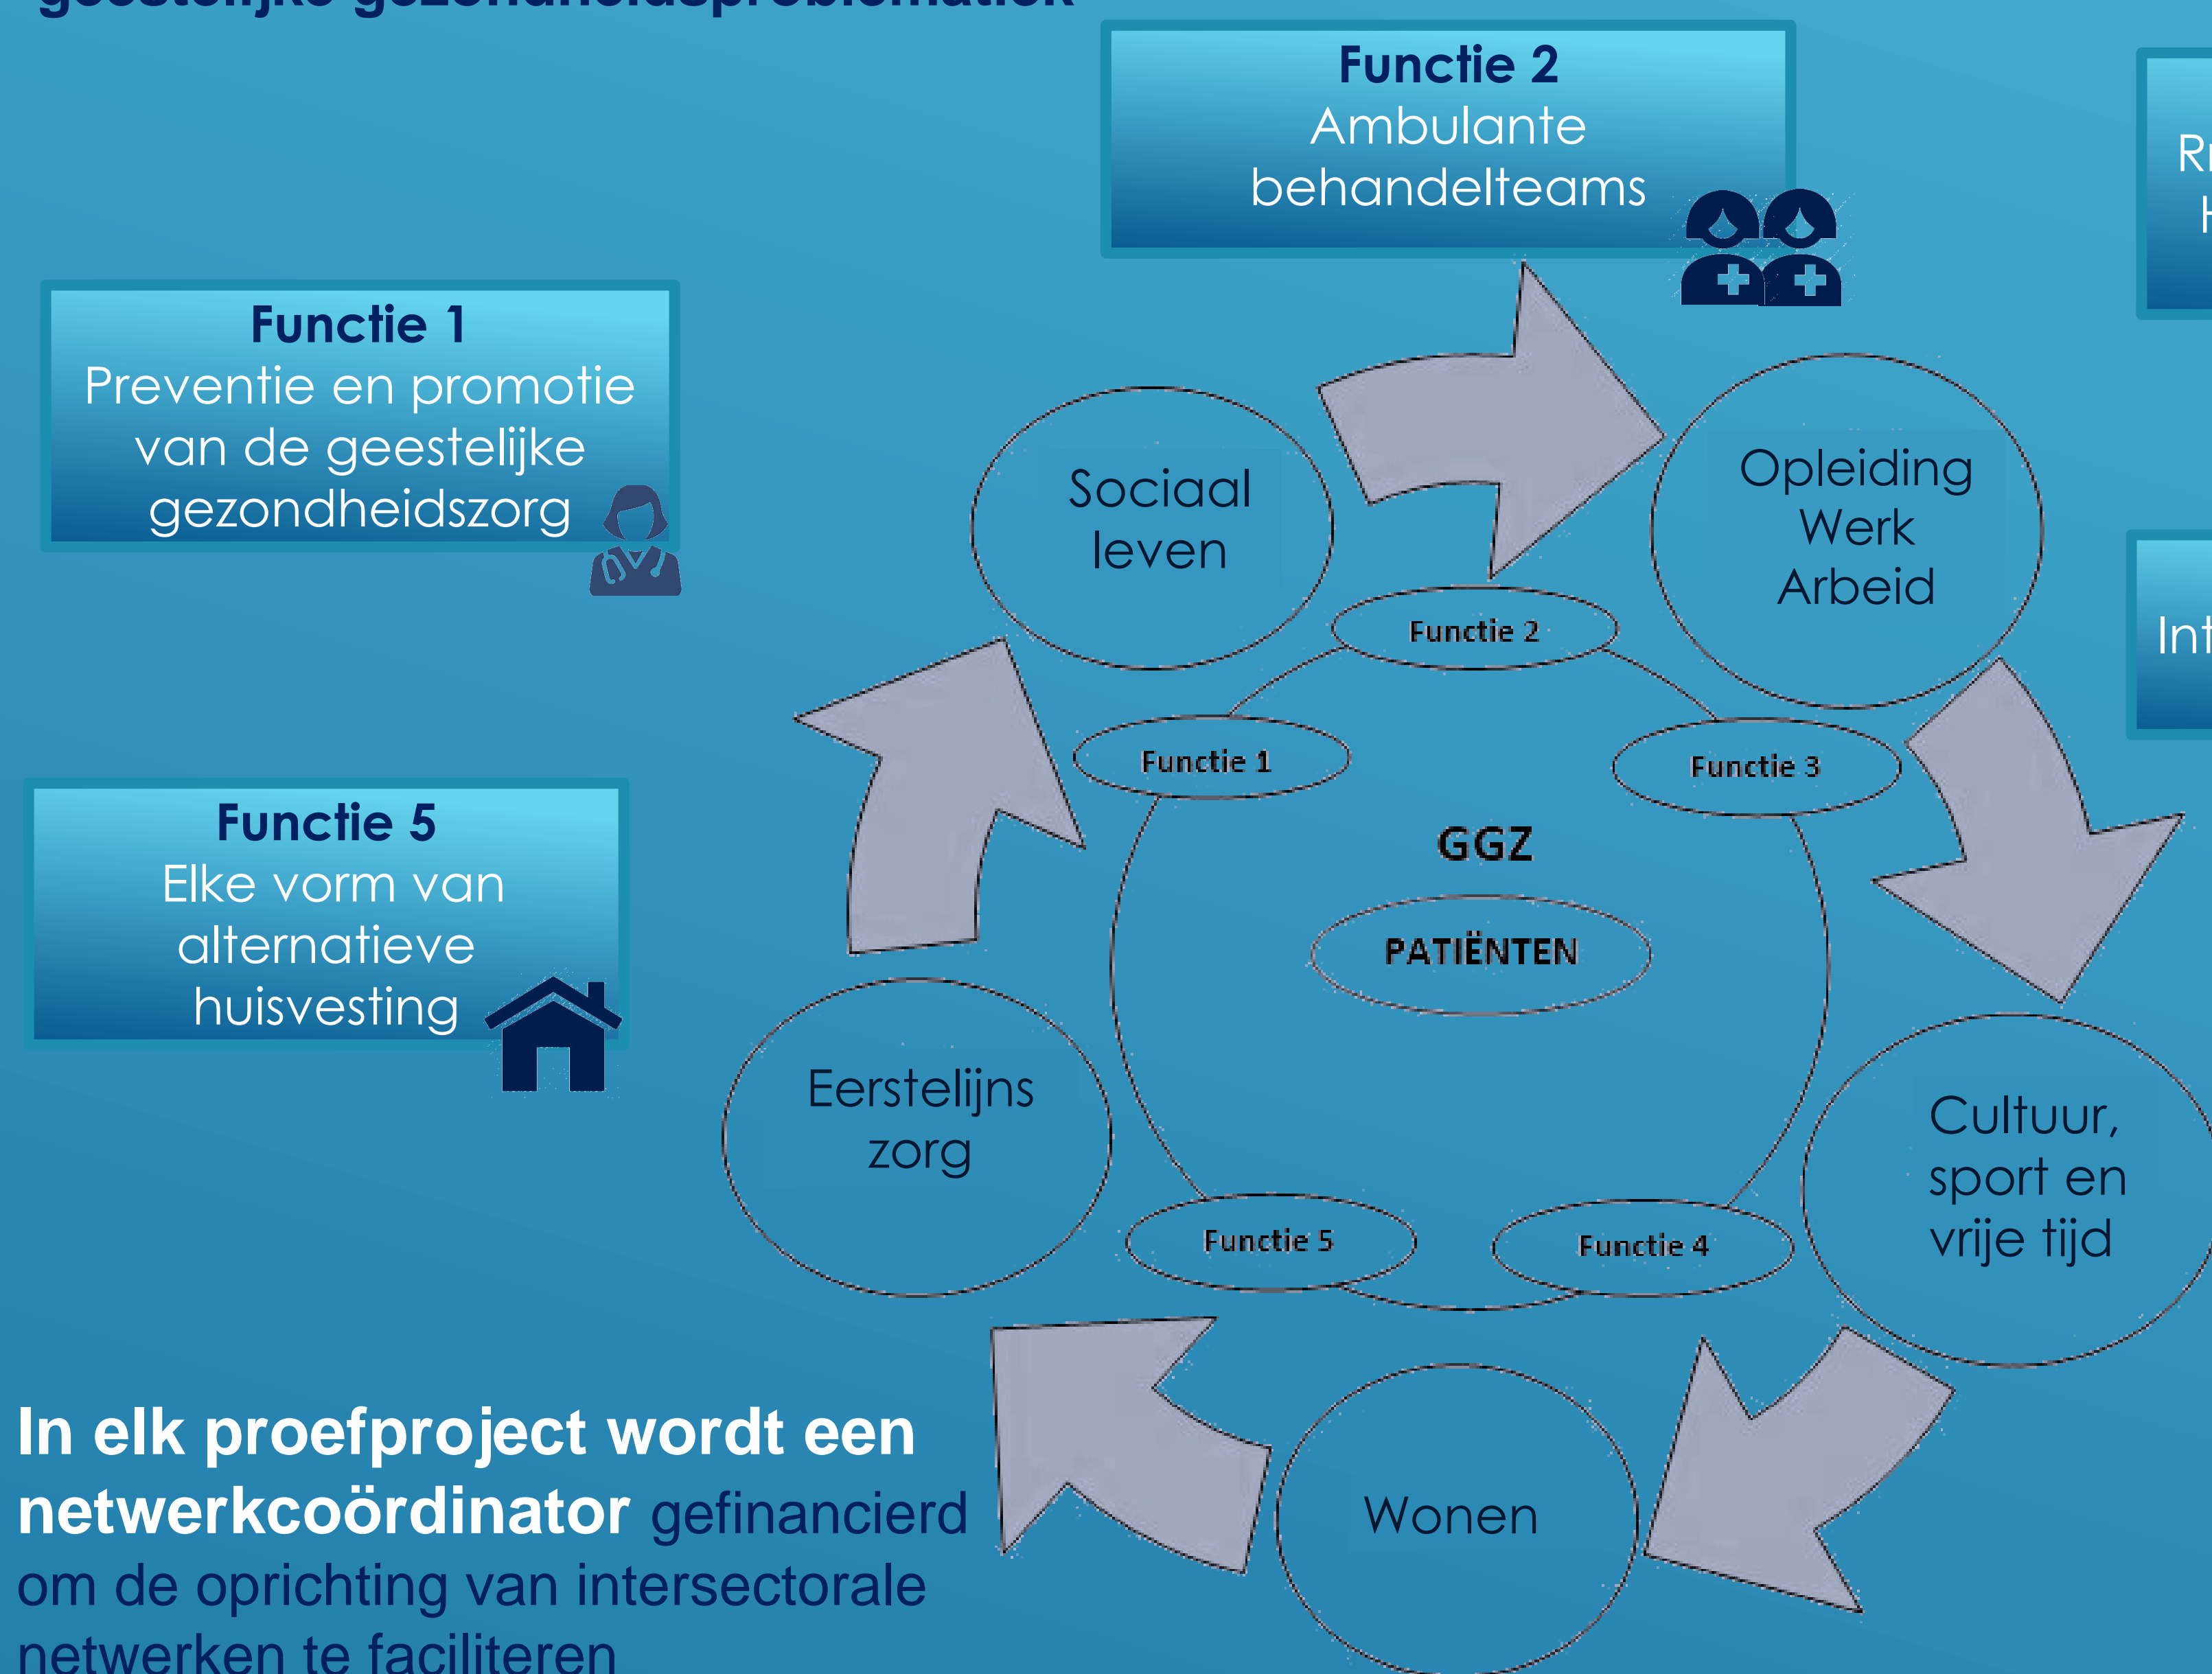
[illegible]

Functie 2
Ambulante behandelteams

Functie 1
Preventie en promotie van de geestelijke gezondheidszorg

Functie 5
Elke vorm van alternatieve huisvesting

Sociaal leven

Opleiding Werk Arbeid

Functie 2

Functie 1

Functie 3

GGZ

PATIËNTEN

Eerstelijns zorg

Cultuur, sport en vrije tijd

Functie 5

Functie 4

Wonen

Rı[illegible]
H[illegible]

Int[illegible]

**In elk proefproject wordt een netwerkcoördinator** gefinancierd om de oprichting van intersectorale netwerken te faciliteren